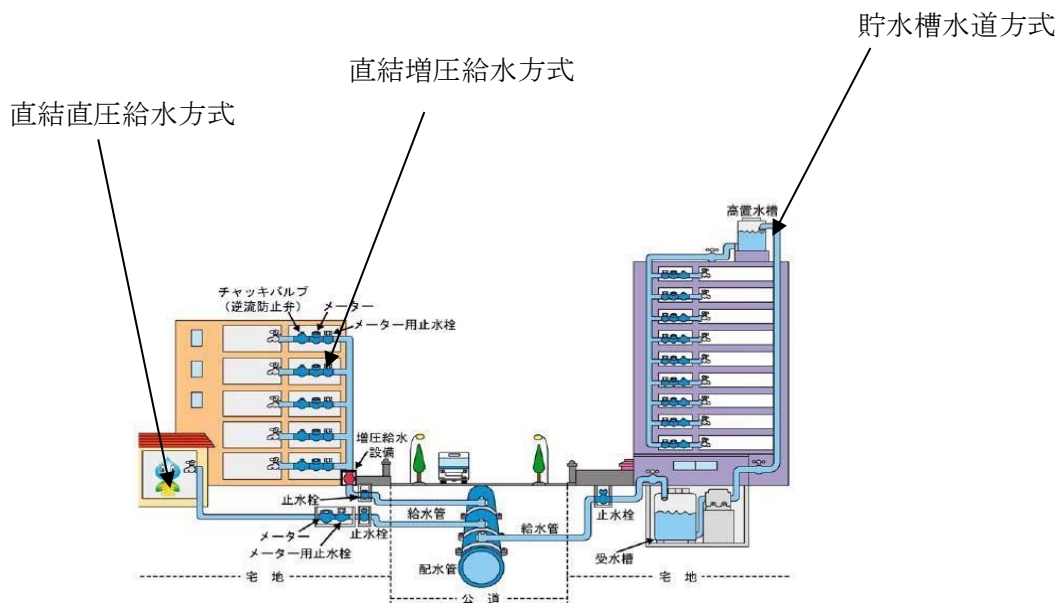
貯水槽水道方式

直結増圧給水方式

直結直圧給水方式

高置水槽

チャッキバルブ
（逆流防止弁）

メーター

メーター用止水栓

増圧給水設備

止水栓

給水管

給水管

止水栓

メーター

止水栓

メーター用止水栓

配水管

受水槽

宅　地

公　道

宅　地